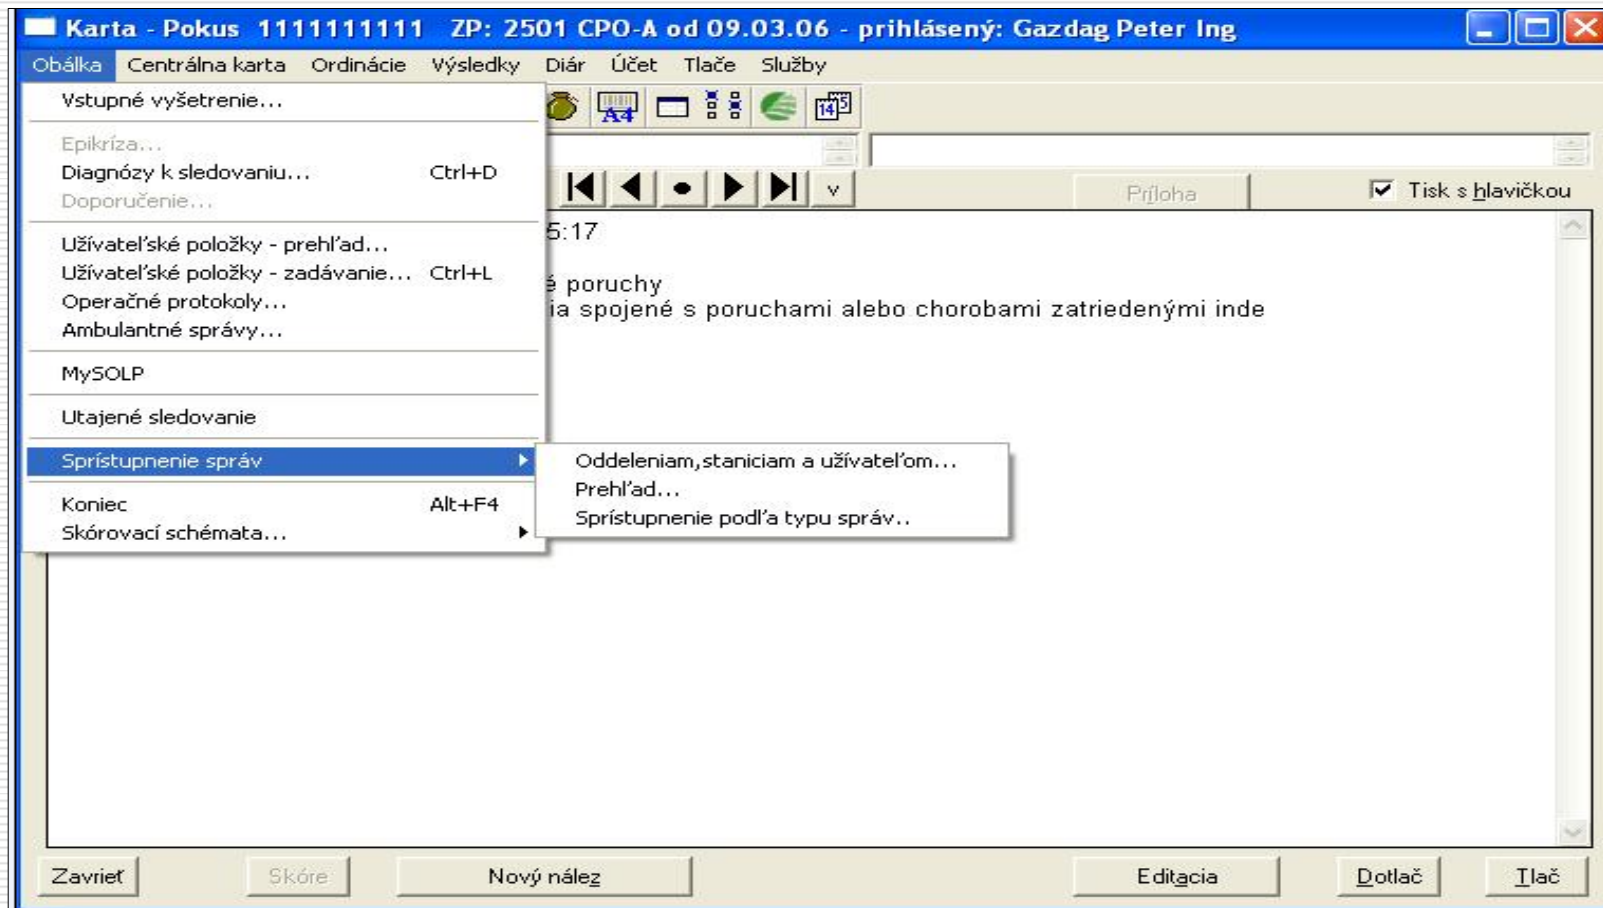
Karta - Pokus 1111111111 ZP: 2501 CPO-A od 09.03.06 - prihlásený: Gazdag Peter Ing

Obálka Centrálna karta Ordinácie Výsledky Diár Účet Tlače Služby

Vstupné vyšetrenie...
Epikríza...
Diagnózy k sledovaniu... Ctrl+D
Doporučenie...
Užívateľské položky - prehľad...
Užívateľské položky - zadávanie... Ctrl+L
Operačné protokoly...
Ambulantné správy...
MySOLP
Utajené sledovanie
Sprístupnenie správ
Koniec Alt+F4
Skórovací schémata...

Oddeleniam,staniciam a užívateľom...
Prehľad...
Sprístupnenie podľa typu správ..

A4
14

v
Príloha
Tisk s hlavičkou

5:17
é poruchy
ia spojené s poruchami alebo chorobami zatriedenými inde

Zavrieť Skóre Nový nález Editacia Dotlač Tlač